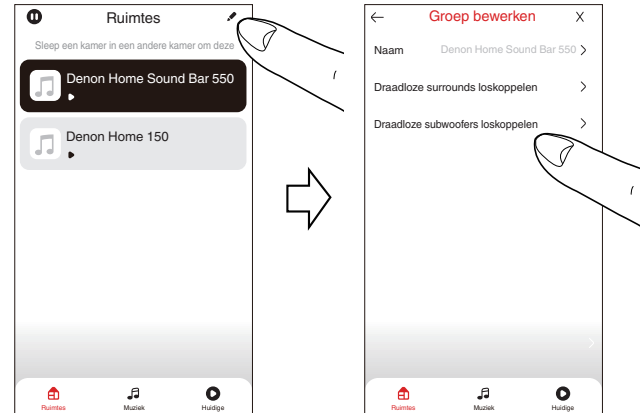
Ruimtes

Sleep een kamer in een andere kamer om deze

Denon Home Sound Bar 550

Denon Home 150

Ruimtes Muziek Huidige

Groep bewerken X

Naam Denon Home Sound Bar 550 >

Draadloze surrounds loskoppelen >

Draadloze subwoofers loskoppelen >

Ruimtes Muziek Huidige